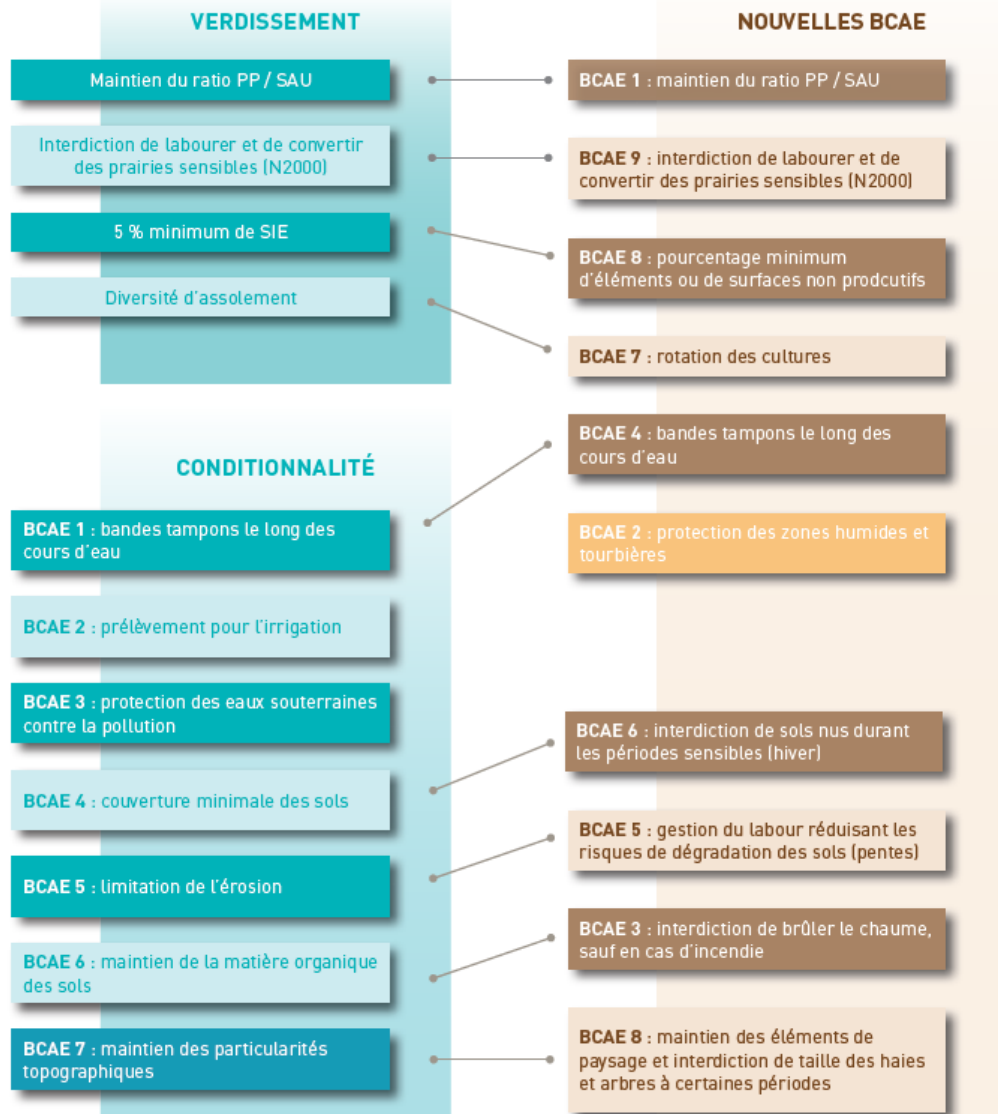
VERDISSEMENT

NOUVELLES BCAE

Maintien du ratio PP / SAU

BCAE 1 : maintien du ratio PP / SAU

Interdiction de labourer et de convertir des prairies sensibles (N2000)

BCAE 9 : interdiction de labourer et de convertir des prairies sensibles (N2000)

5 % minimum de SIE

BCAE 8 : pourcentage minimum d'éléments ou de surfaces non prodcutifs

Diversité d'assolement

BCAE 7 : rotation des cultures

BCAE 4 : bandes tampons le long des cours d'eau

CONDITIONNALITÉ

BCAE 1 : bandes tampons le long des cours d'eau

BCAE 2 : protection des zones humides et tourbières

BCAE 2 : prélèvement pour l'irrigation

BCAE 3 : protection des eaux souterraines contre la pollution

BCAE 6 : interdiction de sols nus durant les périodes sensibles (hiver)

BCAE 4 : couverture minimale des sols

BCAE 5 : gestion du labour réduisant les risques de dégradation des sols (pentes)

BCAE 5 : limitation de l'érosion

BCAE 3 : interdiction de brûler le chaume, sauf en cas d'incendie

BCAE 6 : maintien de la matière organique des sols

BCAE 7 : maintien des particularités topographiques

BCAE 8 : maintien des éléments de paysage et interdiction de taille des haies et arbres à certaines périodes